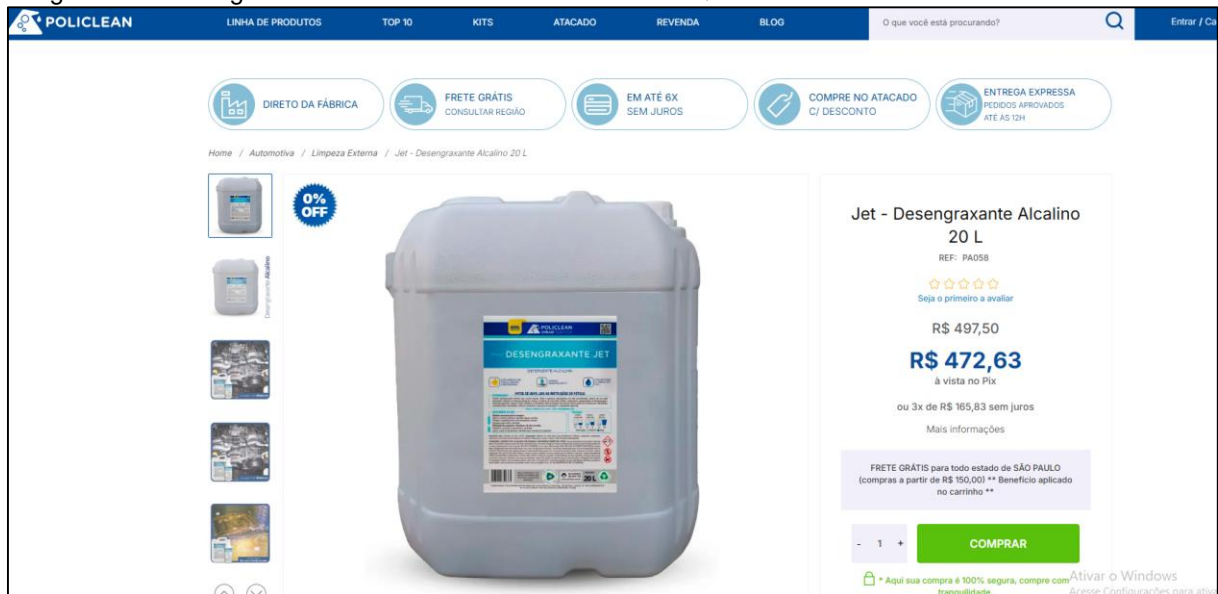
POLICLEAN
LINHA DE PRODUTOS TOP 10 KITS ATACADO REVENDA BLOG
O que você está procurando?
Entrar / Ca

DIRETO DA FÁBRICA
FRETE GRÁTIS CONSULTAR REGIÃO
EM ATÉ 6X SEM JUROS
COMPRE NO ATACADO C/ DESCONTO
ENTREGA EXPRESSA PEDIDOS APROVADOS ATÉ ÀS 12H

Home / Automotiva / Limpeza Externa / Jet - Desengraxante Alcalino 20 L

0% OFF

Desengraxante Alcalino

POLICLEAN
DESENGRAXANTE JET
20L

Jet - Desengraxante Alcalino 20 L
REF: PA058
Seja o primeiro a avaliar
R$ 497,50
R$ 472,63
à vista no Pix
ou 3x de R$ 165,83 sem juros
Mais informações

FRETE GRÁTIS para todo estado de SÃO PAULO (compras a partir de R$ 150,00) ** Benefício aplicado no carrinho **

- 1 +
COMPRAR

* Aqui sua compra é 100% segura, compre com tranquilidade
Ativar o Windows
Acesse Configurações para ativ